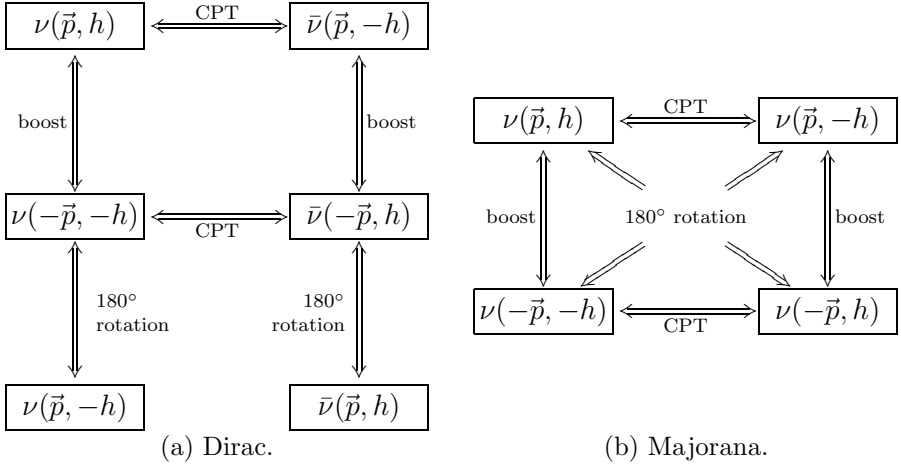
$\nu(\vec{p},h)$ CPT $\bar{\nu}(\vec{p},-h)$

boost

boost

$\nu(-\vec{p},-h)$ CPT $\bar{\nu}(-\vec{p},h)$

$180^\circ$ rotation

$180^\circ$ rotation

$\nu(\vec{p},-h)$ $\bar{\nu}(\vec{p},h)$

(a) Dirac.

$\nu(\vec{p},h)$ CPT $\nu(\vec{p},-h)$

boost

$180^\circ$ rotation

boost

$\nu(-\vec{p},-h)$ CPT $\nu(-\vec{p},h)$

(b) Majorana.